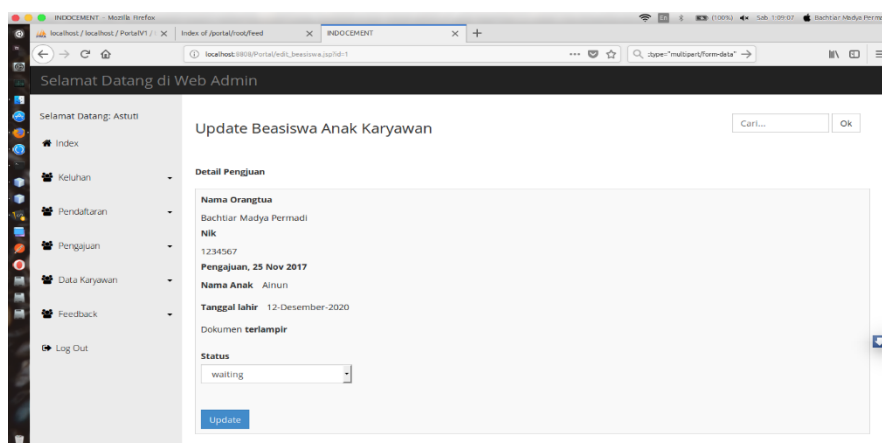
INDOCEMENT - Mozilla Firefox

En (100%) Sab 1:09:07 Bachtiar Madya Permadi

localhost / localhost / PortalV1 / | Index of /portal/root/feed | INDOCEMENT

localhost:8808/Portal/edit_beasiswa.jsp?id=1

:type="multipart/form-data"

Selamat Datang di Web Admin

Selamat Datang: Astuti

Index

Keluhan

Pendaftaran

Pengajuan

Data Karyawan

Feedback

Log Out

Update Beasiswa Anak Karyawan

Cari...

Ok

Detail Pengjuan

Nama Orangtua

Bachtiar Madya Permadi

Nik

1234567

Pengajuan, 25 Nov 2017

Nama Anak Ainun

Tanggal lahir 12-Desember-2020

Dokumen terlampir

Status

waiting

Update